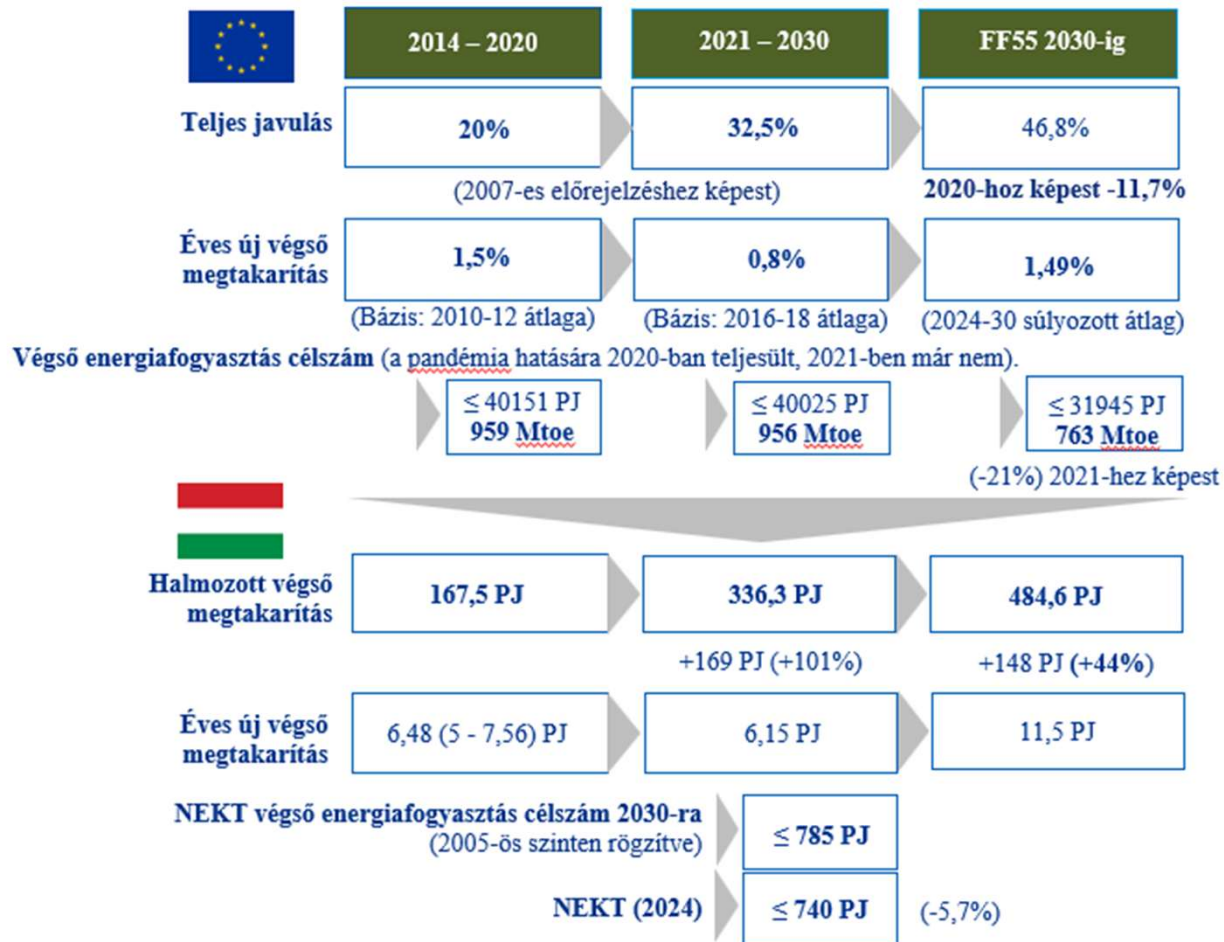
| | 2014 – 2020 | 2021 – 2030 | FF55 2030-ig |
|---|---|---|---|
| Teljes javulás | 20% | 32,5% | 46,8% |

(2007-es előrejelzéshez képest)

2020-hoz képest -11,7%

| | | | |
|---|---|---|---|
| Éves új végső megtakarítás | 1,5% | 0,8% | 1,49% |

(Bázis: 2010-12 átlaga) (Bázis: 2016-18 átlaga) (2024-30 súlyozott átlag)

Végső energiafogyasztás célszám (a pandémia hatására 2020-ban teljesült, 2021-ben már nem).

$\leq$ 40151 PJ
959 Mtoe

$\leq$ 40025 PJ
956 Mtoe

$\leq$ 31945 PJ
763 Mtoe

(-21%) 2021-hez képest

| | | | |
|---|---|---|---|
| Halmozott végső megtakarítás | 167,5 PJ | 336,3 PJ | 484,6 PJ |

+169 PJ (+101%) +148 PJ (+44%)

| | | | |
|---|---|---|---|
| Éves új végső megtakarítás | 6,48 (5 - 7,56) PJ | 6,15 PJ | 11,5 PJ |

NEKT végső energiafogyasztás célszám 2030-ra
(2005-ös szinten rögzítve) $\leq$ 785 PJ

NEKT (2024) $\leq$ 740 PJ (-5,7%)